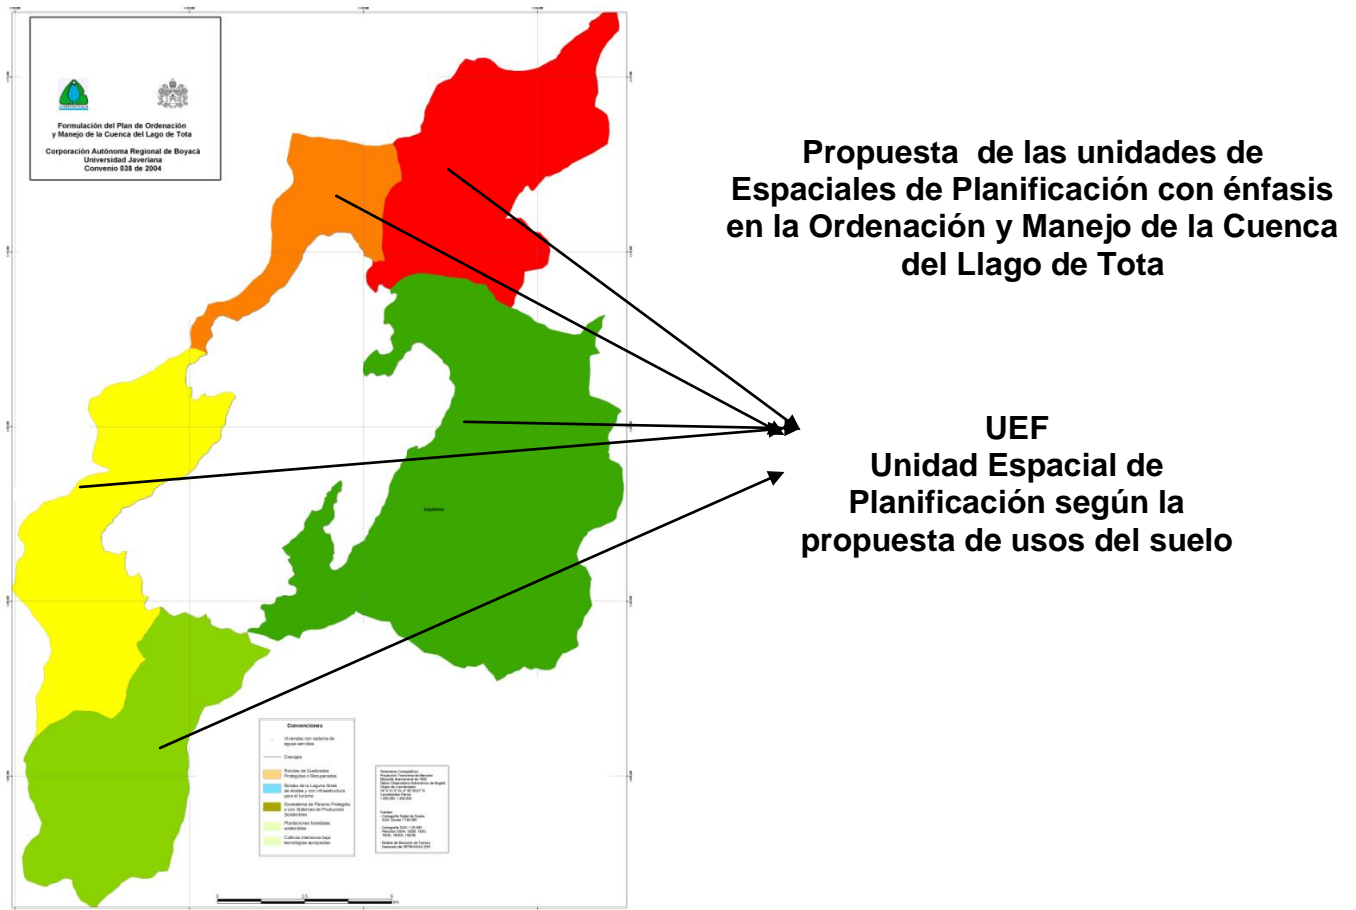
Formulación del Plan de Ordenación y Manejo de la Cuenca del Lago de Tota

Corporación Autónoma Regional de Boyacá
Universidad Javeriana
Convenio 038 de 2004

Propuesta de las unidades de Espaciales de Planificación con énfasis en la Ordenación y Manejo de la Cuenca del Llago de Tota

UEF
Unidad Espacial de Planificación según la propuesta de usos del suelo

Aquitania

Convenciones

Viviendas con sistema de aguas servidas

Drenajes

Rondas de Quebradas Protegidas y Recuperadas

Bordes de la Laguna libres de efectos y con infraestructura para el turismo

Ecosistema de Páramo Protegido y con Sistemas de Producción Sostenibles

Plantaciones forestales sostenibles

Cultivos intensivos bajo tecnologías apropiadas

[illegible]

0 2.5 5